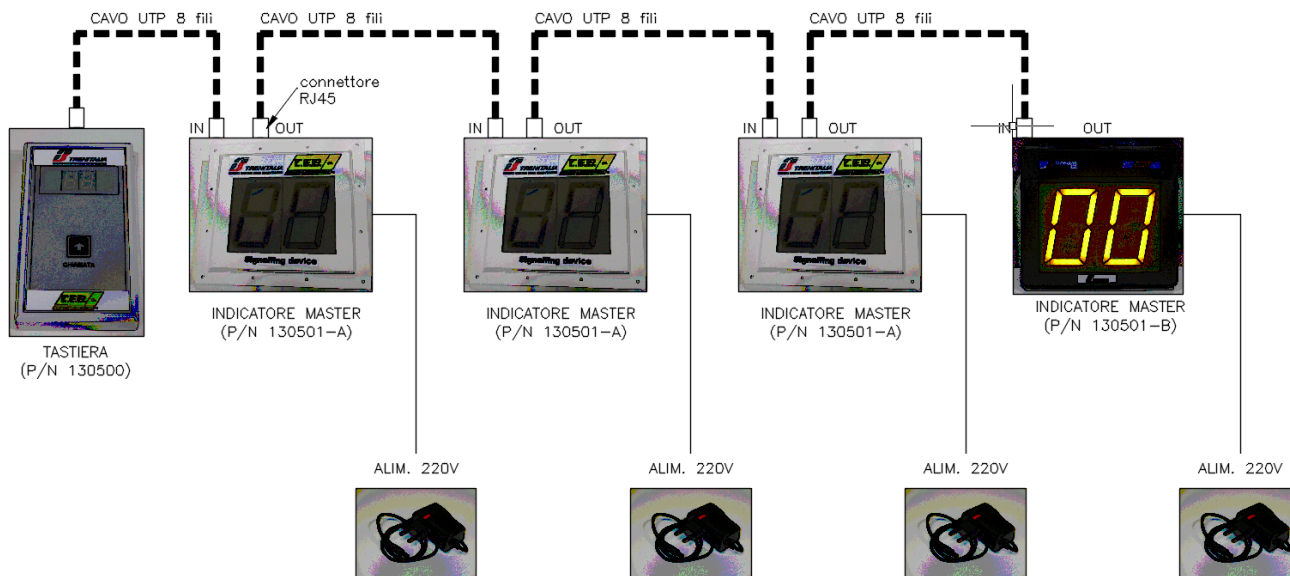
CAVO UTP 8 fili
CAVO UTP 8 fili
CAVO UTP 8 fili
CAVO UTP 8 fili

connettore RJ45

IN OUT
IN OUT
IN OUT
IN OUT

TEB
CHIAMATA
TEB

TEB
Signalling device
TEB
Signalling device
TEB
Signalling device

00

TASTIERA
(P/N 130500)

INDICATORE MASTER
(P/N 130501–A)

INDICATORE MASTER
(P/N 130501–A)

INDICATORE MASTER
(P/N 130501–A)

INDICATORE MASTER
(P/N 130501–B)

ALIM. 220V
ALIM. 220V
ALIM. 220V
ALIM. 220V